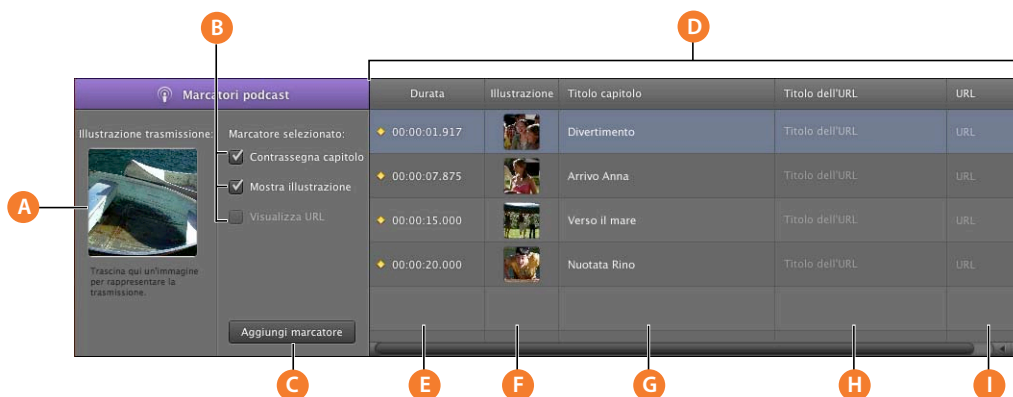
B

D

Marcatori podcast

Illustrazione trasmissione:

Trascina qui un'immagine per rappresentare la trasmissione.

Marcatore selezionato:

Contrassegna capitolo

Mostra illustrazione

Visualizza URL

Aggiungi marcatore

| Durata | Illustrazione | Titolo capitolo | Titolo dell'URL | URL |
|---|---|---|---|---|
| 00:00:01.917 | | Divertimento | Titolo dell'URL | URL |
| 00:00:07.875 | | Arrivo Anna | Titolo dell'URL | URL |
| 00:00:15.000 | | Verso il mare | Titolo dell'URL | URL |
| 00:00:20.000 | | Nuotata Rino | Titolo dell'URL | URL |

A

C

E

F

G

H

I